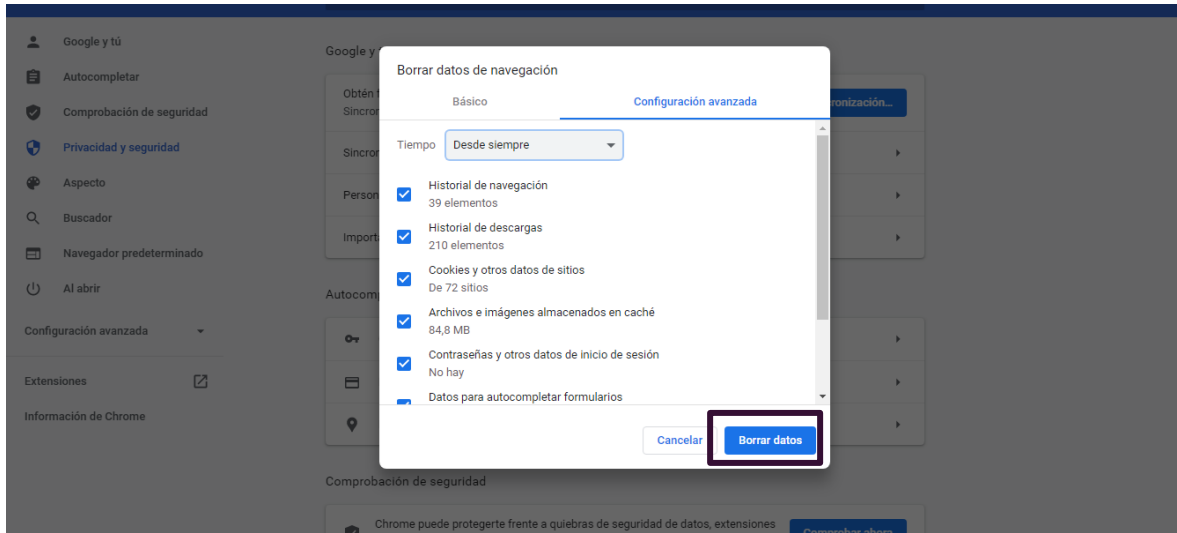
Google y tú

Autocompletar

Comprobación de seguridad

Privacidad y seguridad

Aspecto

Buscador

Navegador predeterminado

Al abrir

Configuración avanzada

Extensiones

Información de Chrome

Google y

Obtén
Sincro

ronización...

Sincro

Person

Importa

Autocomp

Borrar datos de navegación

Básico

Configuración avanzada

Tiempo Desde siempre

Historial de navegación
39 elementos

Historial de descargas
210 elementos

Cookies y otros datos de sitios
De 72 sitios

Archivos e imágenes almacenados en caché
84,8 MB

Contraseñas y otros datos de inicio de sesión
No hay

Datos para autocompletar formularios

Cancelar

Borrar datos

Comprobación de seguridad

Chrome puede protegerte frente a quiebras de seguridad de datos, extensiones

Comprobar ahora